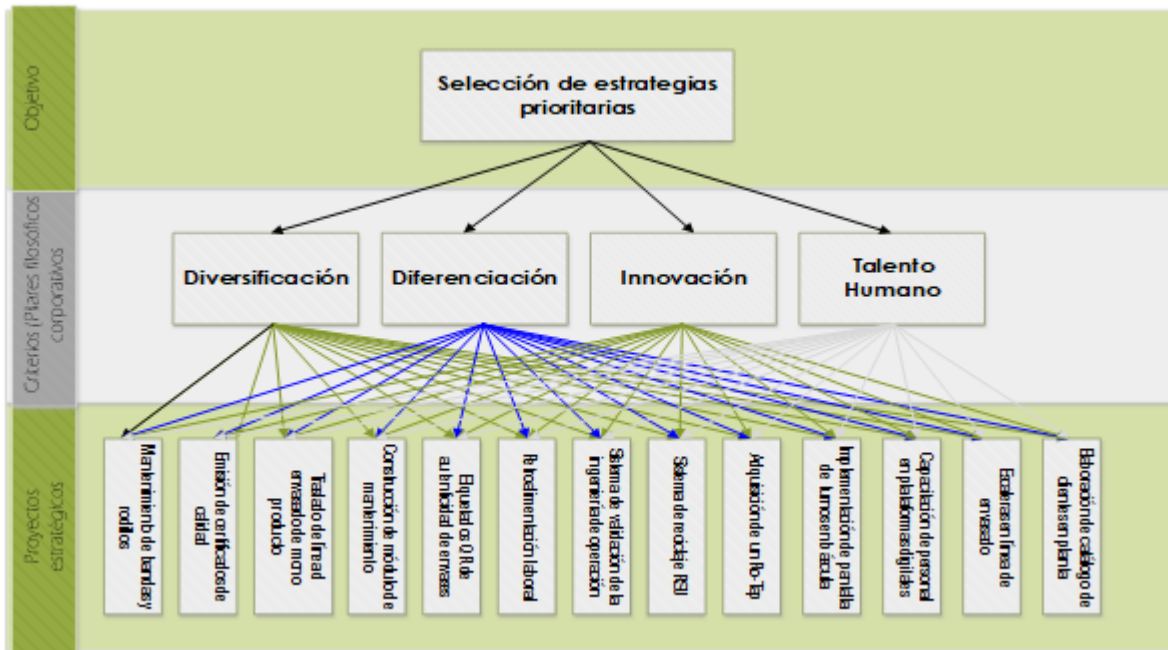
Objetivo

Selección de estrategias prioritarias

Criterios (Pilares filosóficos corporativos)

Diversificación

Diferenciación

Innovación

Talento Humano

Proyectos estratégicos

Mantenimiento de bandas y rodillos

Emisión de certificados de calidad

Traslado de línea de envasado de mono producto

Construcción de módulo de mantenimiento

Etiquetado OTC de automatización de envases

Retroalimentación laboral

Sistema de validación de la ingeniería de operación

Sistema de reciclaje RSI

Adquisición de un Ro-Tap

Implementación de pantalla de turnos en báscula

Capacitación de personal en plataformas digitales

Escalamiento en línea de envasado

Elaboración de catálogo de clientes en planta